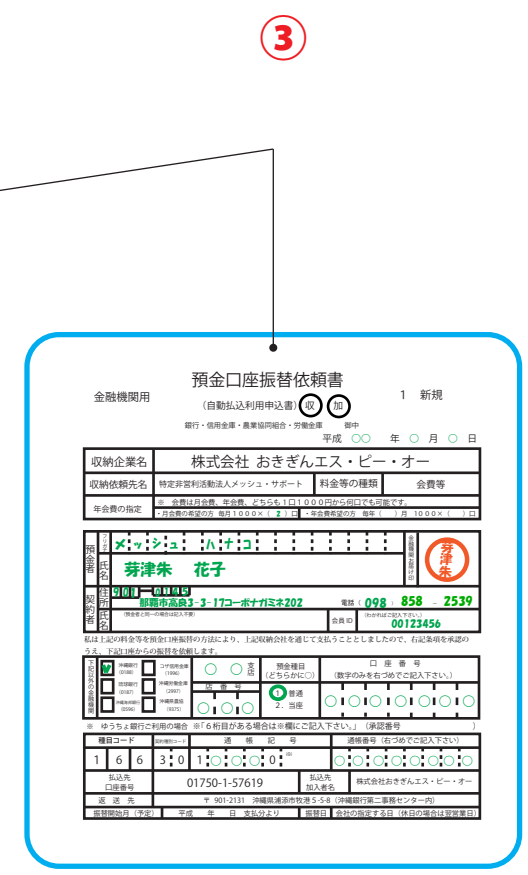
③

預金口座振替依頼書

金融機関用　（自動払込利用申込書）収 加　1 新規

銀行・信用金庫・農業協同組合・労働金庫　御中

平成 ○○ 年 ○ 月 ○ 日

| 収納企業名 | 株式会社 おきぎんエス・ピー・オー | | |
|---|---|---|---|
| 収納依頼先名 | 特定非営利活動法人メッシュ・サポート | 料金等の種類 | 会費等 |
| 年会費の指定 | ※ 会費は月会費、年会費、どちらも1口1000円から何口でも可能です。・月会費の希望の方 毎月1000×（ 2 ）口 ・年会費の希望の方 毎年（ ）月 1000×（ ）口 | | |

預金者 フリガナ メッシュ ハナコ
氏名 芽津朱 花子
契約者 住所 901-0145 那覇市高良3-3-17コーポナガミネ202 電話（098 - 858 - 2539
氏名 （預金者と同一の場合は記入不要）　会員ID （わかれば記入下さい。）00123456

金融機関届出印 芽津朱

私は上記の料金等を預金口座振替の方法により、上記収納企業を通じて支払うこととしましたので、右記条項を承認のうえ、下記口座からの振替を依頼します。

下記以外の金融機関
沖縄銀行 (0188)　コザ信用金庫 (1996)
琉球銀行 (0187)　沖縄労働金庫 (2997)
沖縄海邦銀行 (0596)　沖縄県農協 (6575)
○ ○ 支店
店番号 ○ ○ ○
預金種目（どちらかに○） 1 普通 2 当座
口座番号（数字のみを右づめでご記入下さい。）○ ○ ○ ○ ○ ○ ○

※ ゆうちょ銀行ご利用の場合 ※「6桁目がある場合は※欄にご記入下さい。」（承認番号 ）

| 種目コード | | | 記号 | 通帳記号 | 通帳番号（右づめでご記入下さい） |
|---|---|---|---|---|---|
| 1 6 6 | 3 0 | | 1 ○ ○ ○ 0 ※ | | ○ ○ ○ ○ ○ ○ ○ ○ |
| 払込先口座番号 | 01750-1-57619 | 払込先加入者名 | 株式会社おきぎんエス・ピー・オー | | |
| 返送先 | 〒901-2131 沖縄県浦添市牧港5-5-8（沖縄銀行第二事務センター内） | | | | |
| 振替開始月（予定） | 平成 年 日 支払分より | 振替日 | 会社の指定する日（休日の場合は翌営業日） | | |